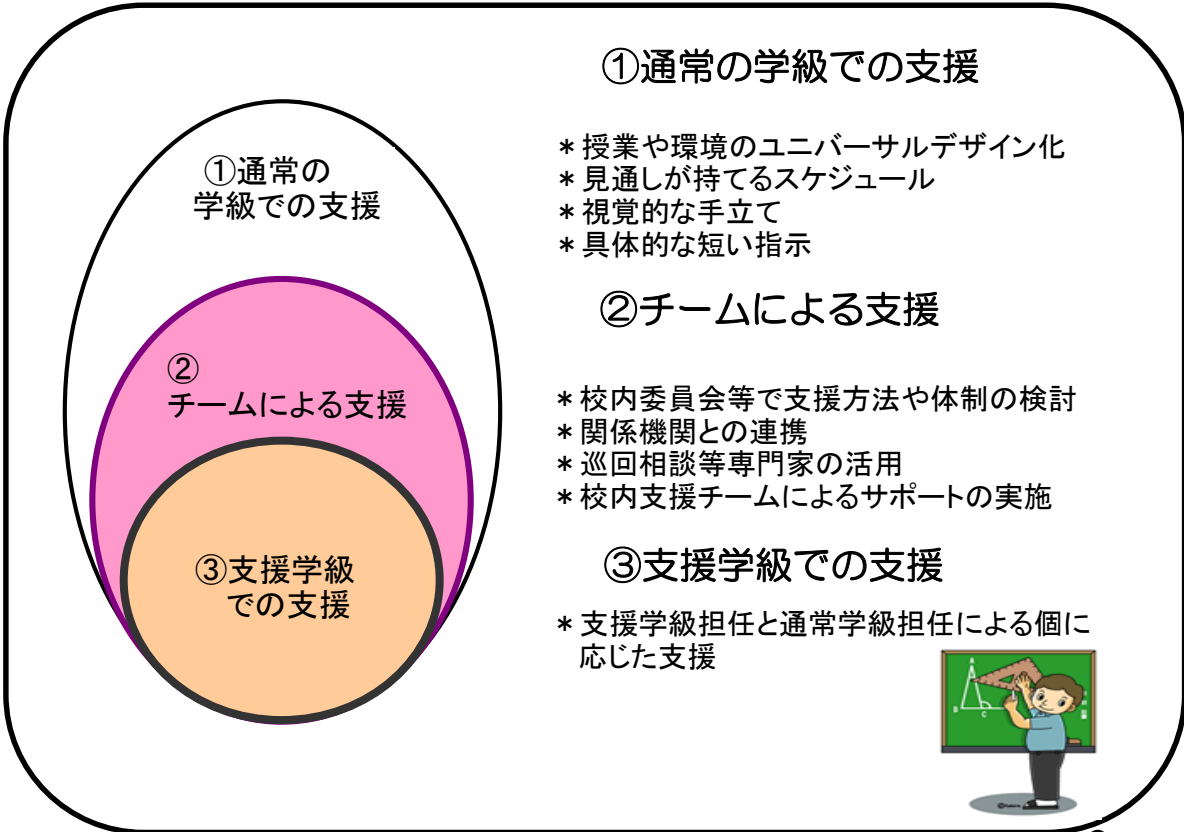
①通常の
学級での支援

②
チームによる支援

③支援学級
での支援

①通常の学級での支援

＊授業や環境のユニバーサルデザイン化
＊見通しが持てるスケジュール
＊視覚的な手立て
＊具体的な短い指示

②チームによる支援

＊校内委員会等で支援方法や体制の検討
＊関係機関との連携
＊巡回相談等専門家の活用
＊校内支援チームによるサポートの実施

③支援学級での支援

＊支援学級担任と通常学級担任による個に応じた支援